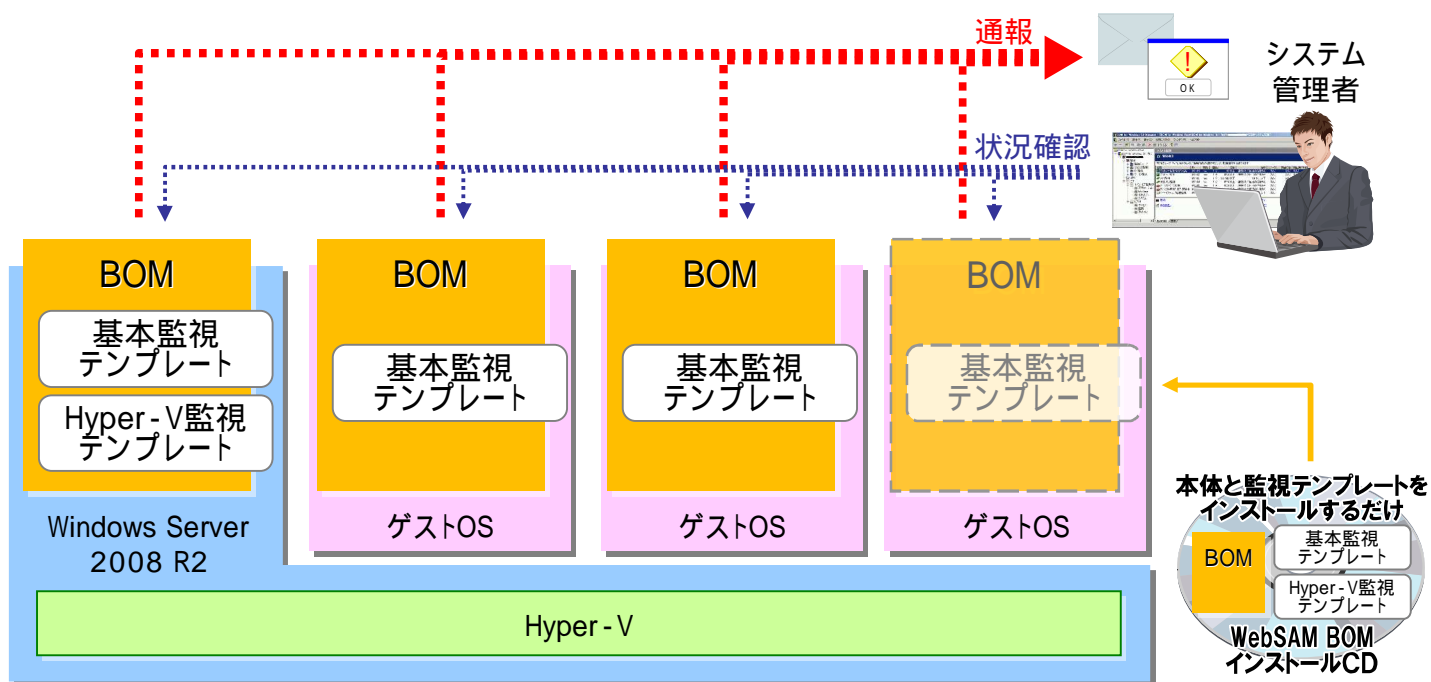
通報

OK

システム
管理者

状況確認

BOM

基本監視
テンプレート

Hyper-V監視
テンプレート

Windows Server
2008 R2

BOM

基本監視
テンプレート

ゲストOS

BOM

基本監視
テンプレート

ゲストOS

BOM

基本監視
テンプレート

ゲストOS

Hyper-V

本体と監視テンプレートを
インストールするだけ

BOM

基本監視
テンプレート

Hyper-V監視
テンプレート

WebSAM BOM
インストールCD